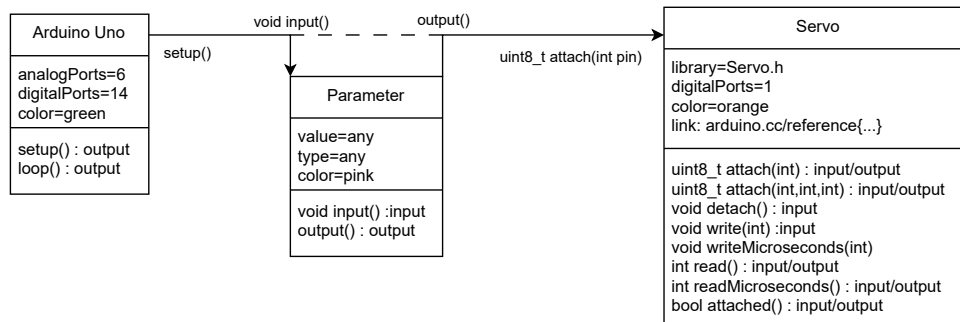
Arduino Uno

analogPorts=6
digitalPorts=14
color=green

setup() : output
loop() : output

setup()

void input()

output()

Parameter

value=any
type=any
color=pink

void input() :input
output() : output

uint8_t attach(int pin)

Servo

library=Servo.h
digitalPorts=1
color=orange
link: arduino.cc/reference{...}

uint8_t attach(int) : input/output
uint8_t attach(int,int,int) : input/output
void detach() : input
void write(int) :input
void writeMicroseconds(int)
int read() : input/output
int readMicroseconds() : input/output
bool attached() : input/output